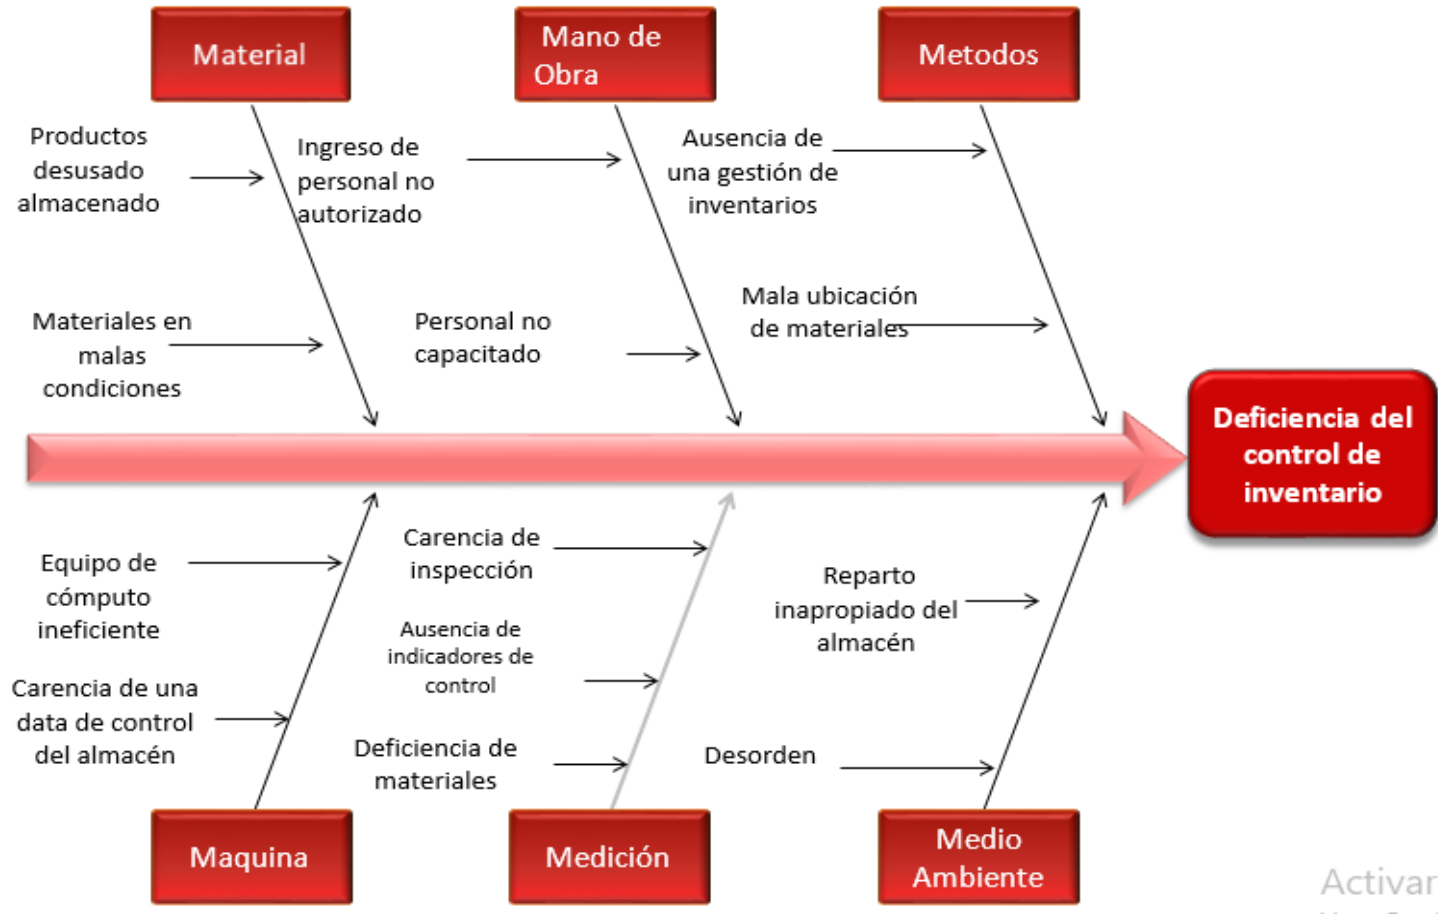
Material

Mano de Obra

Metodos

Productos desusado almacenado

Ingreso de personal no autorizado

Ausencia de una gestión de inventarios

Materiales en malas condiciones

Personal no capacitado

Mala ubicación de materiales

Deficiencia del control de inventario

Equipo de cómputo ineficiente

Carencia de inspección

Ausencia de indicadores de control

Reparto inapropiado del almacén

Carencia de una data de control del almacén

Deficiencia de materiales

Desorden

Maquina

Medición

Medio Ambiente

Activar